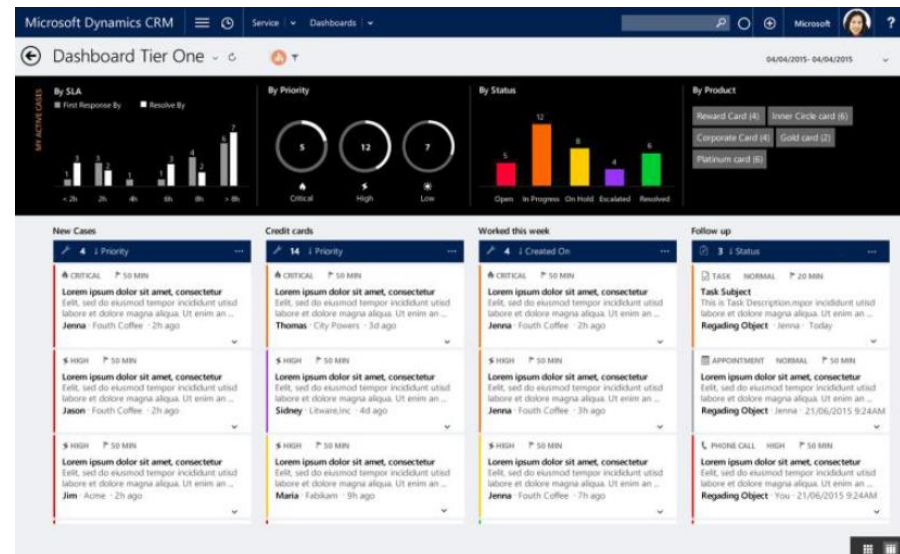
Microsoft Dynamics CRM Service Dashboards Microsoft ?

Dashboard Tier One

04/04/2015 - 04/04/2015

MY ACTIVE CASES

By SLA
First Response By Resolve By
1 3 3 1 1 4 2 5 7
< 2h 2h 4h 6h 8h > 8h

By Priority
5 12 7
Critical High Low

By Status
5 12 8 4 6
Open In Progress On Hold Escalated Resolved

By Product
Reward Card (4) Inner Circle card (6)
Corporate Card (4) Gold card (2)
Platinum card (6)

New Cases
4 Priority

CRITICAL 50 MIN
Lorem ipsum dolor sit amet, consectetur
Eelit, sed do eiusmod tempor incididunt utisd labore et dolore magna aliqua. Ut enim an ...
Jenna · Fouth Coffee · 2h ago

HIGH 50 MIN
Lorem ipsum dolor sit amet, consectetur
Eelit, sed do eiusmod tempor incididunt utisd labore et dolore magna aliqua. Ut enim an ...
Jason · Fouth Coffee · 2h ago

HIGH 50 MIN
Lorem ipsum dolor sit amet, consectetur
Eelit, sed do eiusmod tempor incididunt utisd labore et dolore magna aliqua. Ut enim an ...
Jim · Acme · 2h ago

Credit cards
14 Priority

CRITICAL 50 MIN
Lorem ipsum dolor sit amet, consectetur
Eelit, sed do eiusmod tempor incididunt utisd labore et dolore magna aliqua. Ut enim an ...
Thomas · City Powers · 3d ago

HIGH 50 MIN
Lorem ipsum dolor sit amet, consectetur
Eelit, sed do eiusmod tempor incididunt utisd labore et dolore magna aliqua. Ut enim an ...
Sidney · Litware,Inc · 4d ago

HIGH 50 MIN
Lorem ipsum dolor sit amet, consectetur
Eelit, sed do eiusmod tempor incididunt utisd labore et dolore magna aliqua. Ut enim an ...
Maria · Fabikam · 9h ago

Worked this week
4 Created On

CRITICAL 50 MIN
Lorem ipsum dolor sit amet, consectetur
Eelit, sed do eiusmod tempor incididunt utisd labore et dolore magna aliqua. Ut enim an ...
Jenna · Fouth Coffee · 2h ago

HIGH 50 MIN
Lorem ipsum dolor sit amet, consectetur
Eelit, sed do eiusmod tempor incididunt utisd labore et dolore magna aliqua. Ut enim an ...
Jenna · Fouth Coffee · 3h ago

HIGH 50 MIN
Lorem ipsum dolor sit amet, consectetur
Eelit, sed do eiusmod tempor incididunt utisd labore et dolore magna aliqua. Ut enim an ...
Jenna · Fouth Coffee · 7h ago

Follow up
3 Status

TASK NORMAL 20 MIN
Task Subject
This is Task Description.mpor incididunt utisd labore et dolore magna aliqua. Ut enim an ...
Regading Object · Jenna · Today

APPOINTMENT NORMAL 50 MIN
Lorem ipsum dolor sit amet, consectetur
Eelit, sed do eiusmod tempor incididunt utisd labore et dolore magna aliqua. Ut enim an ...
Regading Object · Jenna · 21/06/2015 9:24AM

PHONE CALL HIGH 50 MIN
Lorem ipsum dolor sit amet, consectetur
Eelit, sed do eiusmod tempor incididunt utisd labore et dolore magna aliqua. Ut enim an ...
Regading Object · You · 21/06/2015 9:24AM